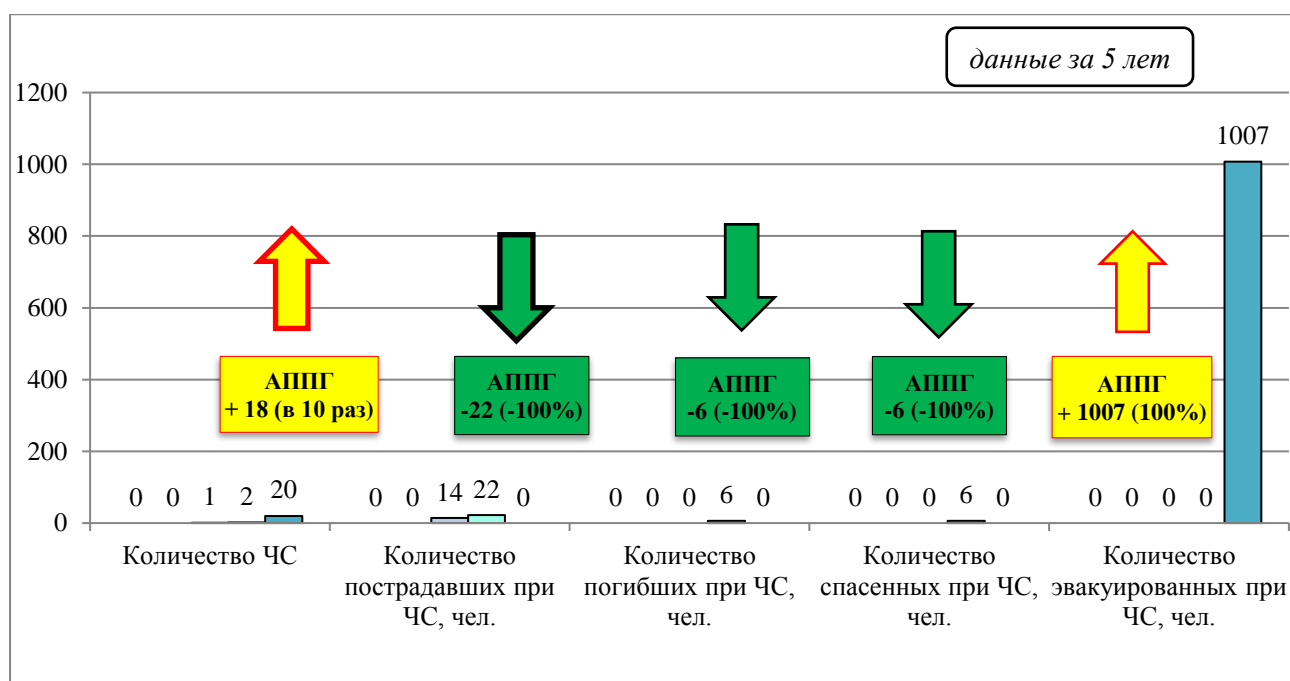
данные за 5 лет

1200
1000
800
600
400
200
0

1007

АППГ
+ 18 (в 10 раз)

АППГ
-22 (-100%)

АППГ
-6 (-100%)

АППГ
-6 (-100%)

АППГ
+ 1007 (100%)

0 0 1 2 20
0 0 14 22 0
0 0 0 6 0
0 0 0 6 0
0 0 0 0

Количество ЧС

Количество пострадавших при ЧС, чел.

Количество погибших при ЧС, чел.

Количество спасенных при ЧС, чел.

Количество эвакуированных при ЧС, чел.